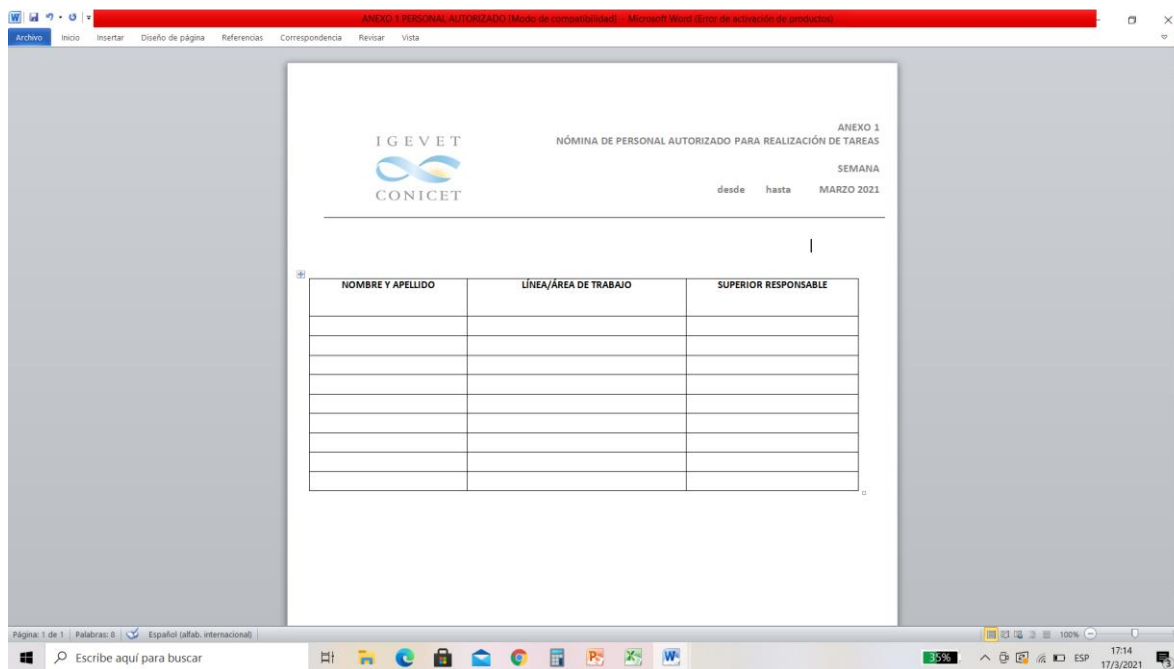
ANEXO 1 PERSONAL AUTORIZADO [Modo de compatibilidad] - Microsoft Word (Error de activación de productos)

Archivo Inicio Insertar Diseño de página Referencias Correspondencia Revisar Vista

IGEVET
CONICET

ANEXO 1
NÓMINA DE PERSONAL AUTORIZADO PARA REALIZACIÓN DE TAREAS

SEMANA
desde hasta MARZO 2021

| NOMBRE Y APELLIDO | LÍNEA/ÁREA DE TRABAJO | SUPERIOR RESPONSABLE |
|---|---|---|
| | | |
| | | |
| | | |
| | | |
| | | |
| | | |
| | | |
| | | |
| | | |

Página: 1 de 1 | Palabras: 8 | Español (alfab. internacional) | 100%

Escribe aquí para buscar

35% ESP 17:14 17/3/2021